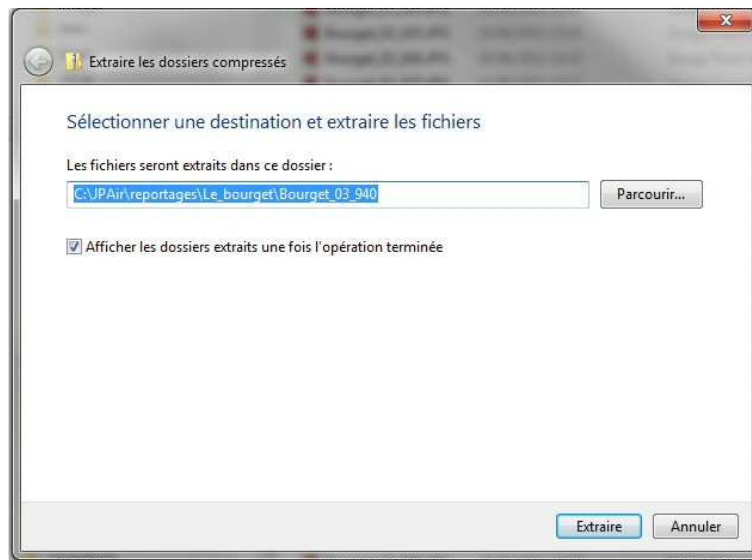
Extraire les dossiers compressés

Sélectionner une destination et extraire les fichiers

Les fichiers seront extraits dans ce dossier :

C:\JPAir\reportages\Le_bourget\Bourget_03_940

Parcourir...

Afficher les dossiers extraits une fois l'opération terminée

Extraire

Annuler